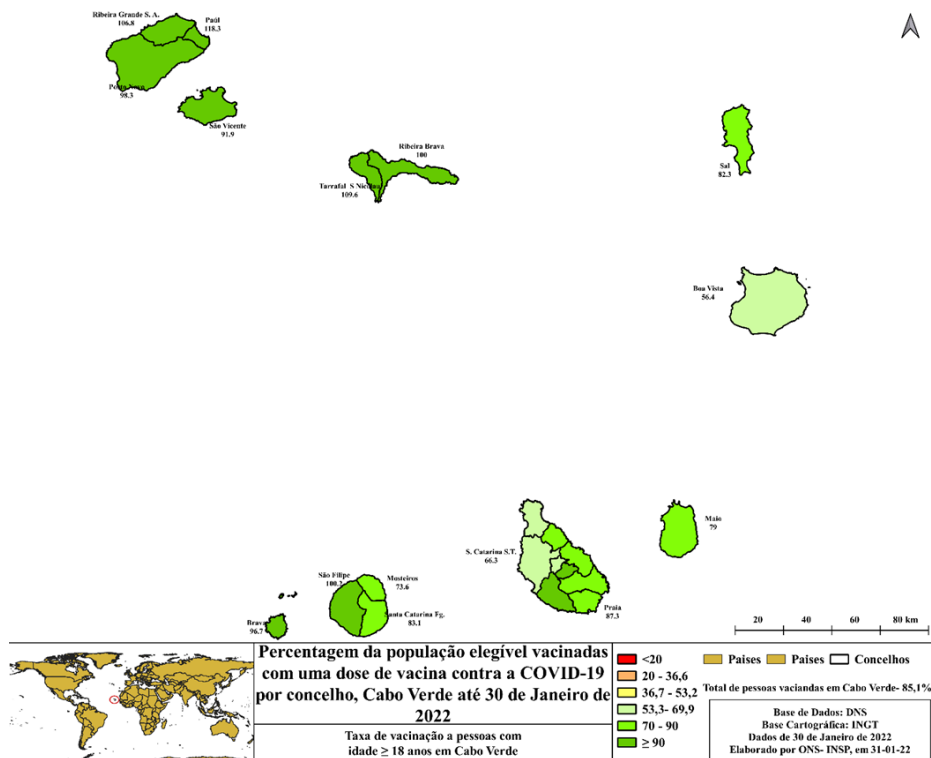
Ribeira Grande S. A.
106.8

Paúl
118.3

Porto Novo
98.3

São Vicente
91.9

Ribeira Brava
100

Tarrafal S Nicolau
109.6

Sal
82.3

Boa Vista
56.4

Maio
79

S. Catarina S.T.
66.3

Praia
87.3

São Filipe
100.2

Mosteiros
73.6

Santa Catarina Fg.
83.1

Brava
96.7

20 40 60 80 km

Percentagem da população elegível vacinadas com uma dose de vacina contra a COVID-19 por concelho, Cabo Verde até 30 de Janeiro de 2022

Taxa de vacinação a pessoas com idade ≥ 18 anos em Cabo Verde

<20
20 - 36,6
36,7 - 53,2
53,3- 69,9
70 - 90
≥ 90

Paises
Paises
Concelhos

Total de pessoas vaciandas em Cabo Verde- 85,1%

Base de Dados: DNS
Base Cartográfica: INGT
Dados de 30 de Janeiro de 2022
Elaborado por ONS- INSP, em 31-01-22